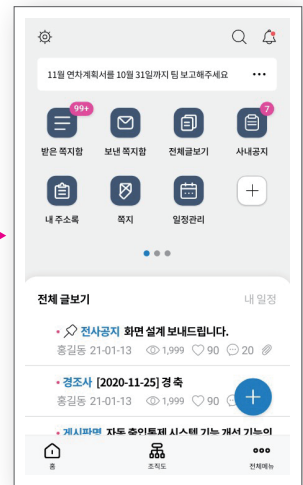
11월 연차계획서를 10월 31일까지 팀 보고해주세요

99+
받은 쪽지함

보낸 쪽지함

전체글보기

7
사내공지

내 주소록

쪽지

일정관리

전체 글보기
내 일정

• 전사공지 화면 설계 보내드립니다.
홍길동 21-01-13 1,999 90 20

• 경조사 [2020-11-25] 경축
홍길동 21-01-13 1,999 90

• 게시판명 자동 출입통제 시스템 기능 개선 기능의

홈
조직도
전체메뉴